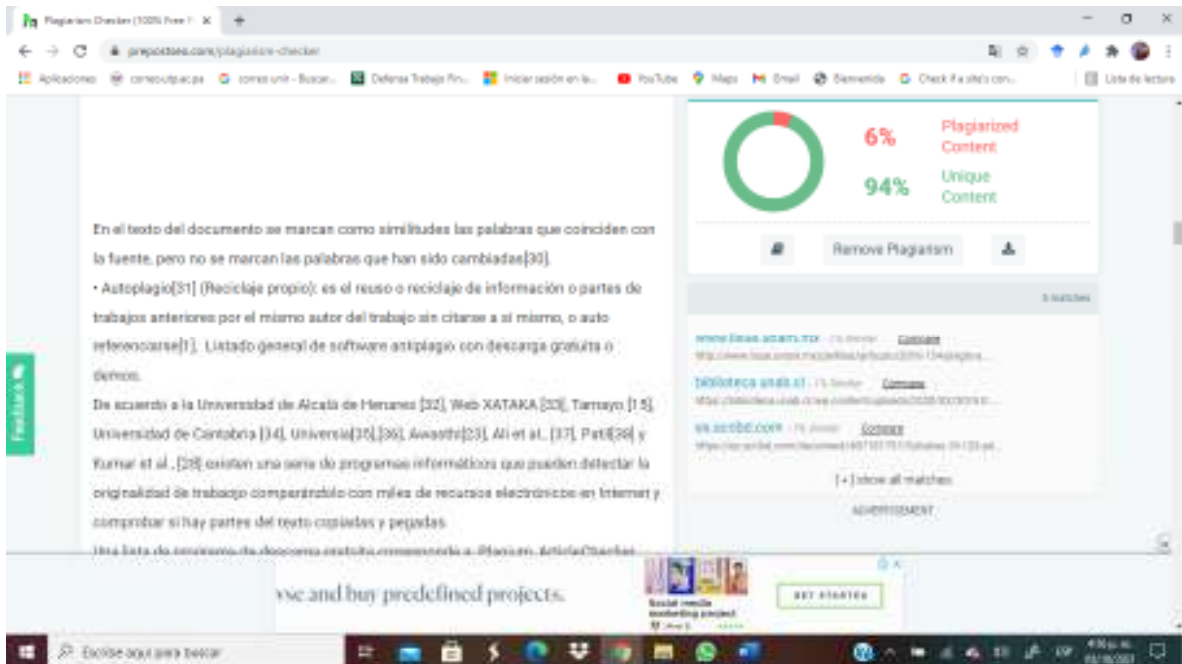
Plagiarism Checker (100% Free) ×

prepostseo.com/plagiarism-checker

Aplicaciones  correo.utp.ac.pa  correo unir - Buscar...  Defensa Trabajo Fin...  Iniciar sesión en la...  YouTube  Maps  Gmail  Bienvenido  Check if a site's con...  Lista de lectura

6% Plagiarized Content

94% Unique Content

Remove Plagiarism

3 matches

www.lisas.ucam.mx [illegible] Compare

biblioteca.unab.cl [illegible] Compare

es.scribd.com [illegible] Compare

[+] show all matches

ADVERTISEMENT

En el texto del documento se marcan como similitudes las palabras que coinciden con la fuente, pero no se marcan las palabras que han sido cambiadas[30].

• Autoplagio[31] (Reciclaje propio): es el reuso o reciclaje de información o partes de trabajos anteriores por el mismo autor del trabajo sin citarse a si mismo, o auto referenciarse[1]. Listado general de software antiplagio con descarga gratuita o demos.

De acuerdo a la Universidad de Alcalá de Henares [32], Web XATAKA [33], Tamayo [15], Universidad de Cantabria [34], Universia[35],[36], Awasthi[23], Ali et al., [37], Patil[38] y Kumar et al., [28] existen una serie de programas informáticos que pueden detectar la originalidad de trabajo comparándolo con miles de recursos electrónicos en Internet y comprobar si hay partes del texto copiadas y pegadas.

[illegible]

Feedback

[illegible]se and buy predefined projects.

Social media marketing project

GET STARTED

Escribe aquí para buscar